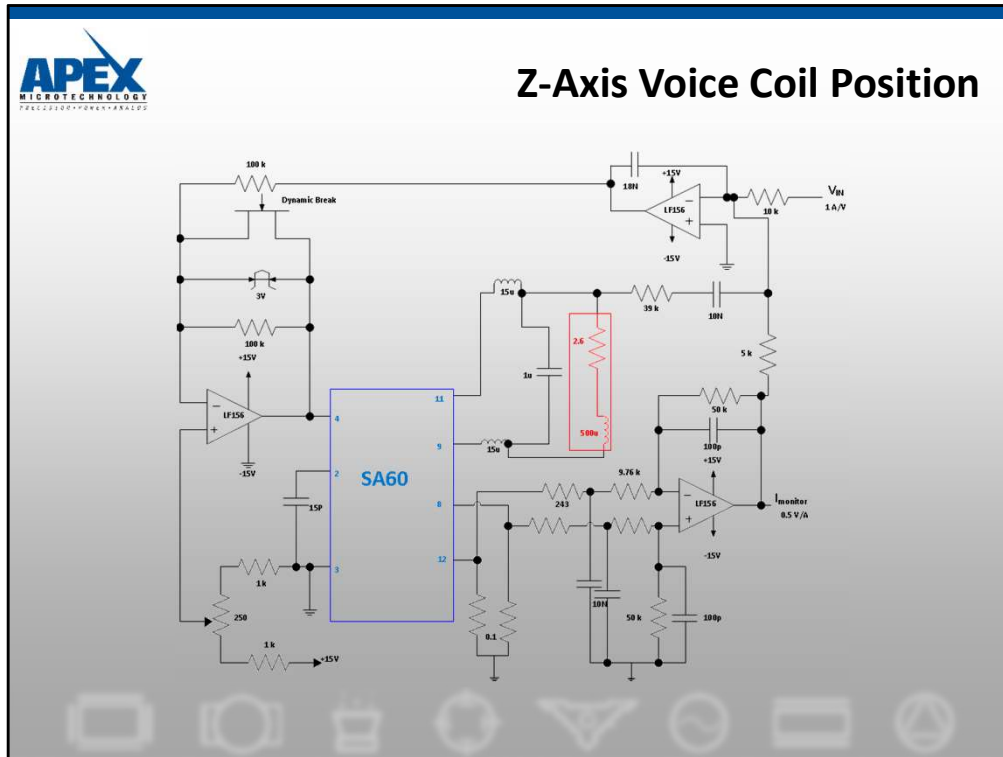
APEX
MICROTECHNOLOGY
PRECISION • POWER • ANALOG

Z-Axis Voice Coil Position

100 k
Dynamic Break
18N
+15V
LF156
-15V
$V_{IN}$
1 A/V
10 k
3V
15u
39 k
10N
100 k
+15V
2.6
1u
5 k
LF156
-15V
11
4
9
15u
500u
50 k
100p
+15V
SA60
2
15P
8
243
9.76 k
LF156
$I_{monitor}$
0.5 V/A
-15V
12
3
1 k
250
1 k
+15V
0.1
10N
50 k
100p